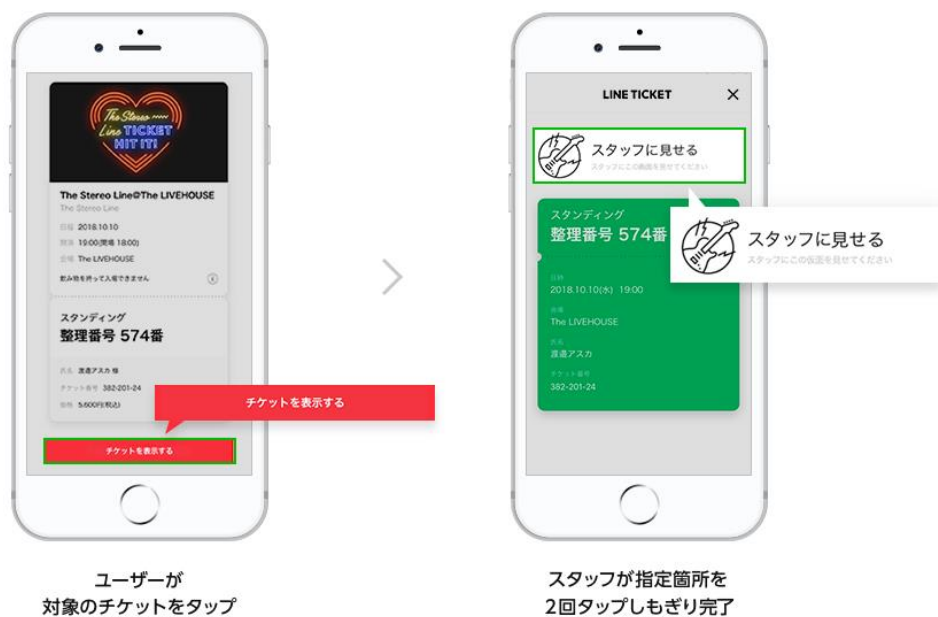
The Stereo Line TICKET HIT IT!

The Stereo Line@The LIVEHOUSE
The Stereo Line

日程 2018.10.10
開演 19:00(開場 18:00)
会場 The LIVEHOUSE

飲み物を持って入場できません

スタンディング
整理番号 574番

氏名 渡邉アスカ 様
チケット番号 382-201-24
価格 5,600円(税込)

チケットを表示する

チケットを表示する

LINE TICKET

スタッフに見せる
スタッフにこの画面を見せてください

スタンディング
整理番号 574番

日時
2018.10.10(水) 19:00

会場
The LIVEHOUSE

氏名
渡邉アスカ

チケット番号
382-201-24

スタッフに見せる
スタッフにこの画面を見せてください

ユーザーが
対象のチケットをタップ

スタッフが指定箇所を
2回タップしもぎり完了